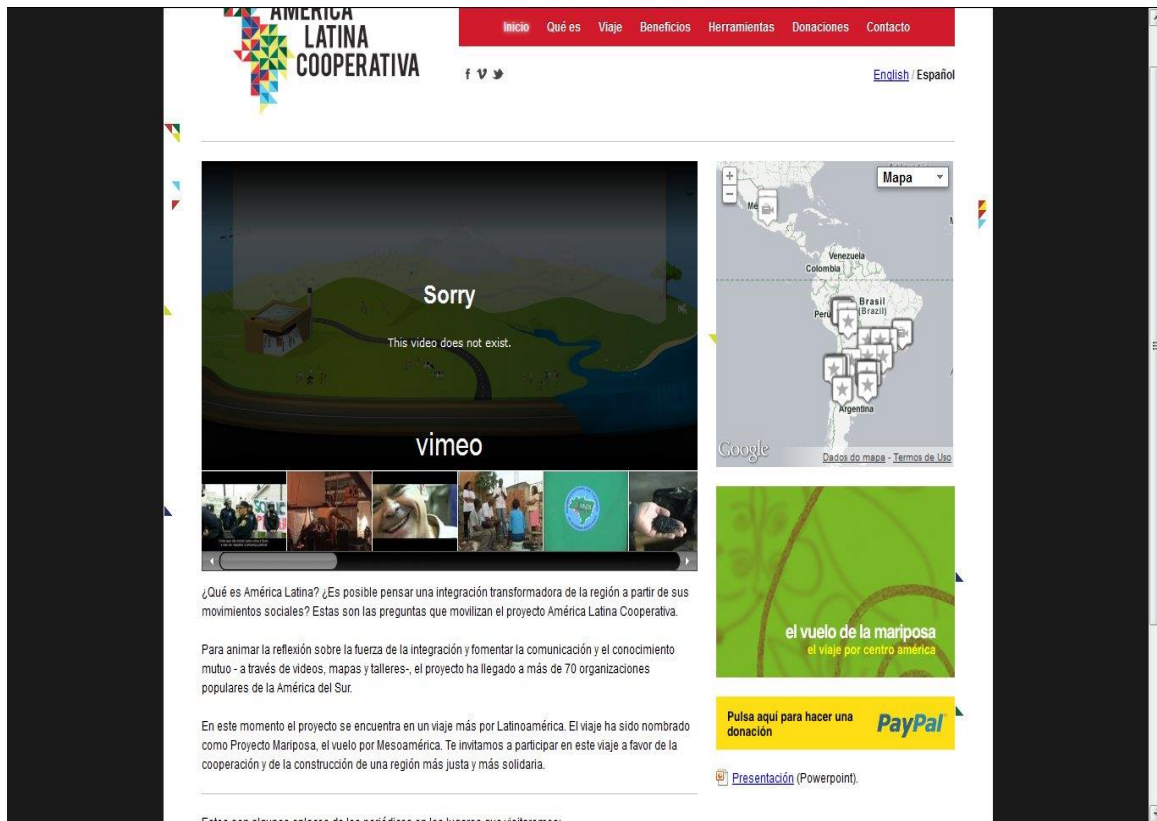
AMERICA LATINA COOPERATIVA

Inicio Qué es Viaje Beneficios Herramientas Donaciones Contacto

f V

English / Español

Sorry

This video does not exist.

vimeo

Mapa

Venezuela
Colombia
Perú
Brasil (Brazil)
Argentina

Google
Dados do mapa - Termos de Uso

¿Qué es América Latina? ¿Es posible pensar una integración transformadora de la región a partir de sus movimientos sociales? Estas son las preguntas que movilizan el proyecto América Latina Cooperativa.

Para animar la reflexión sobre la fuerza de la integración y fomentar la comunicación y el conocimiento mutuo - a través de videos, mapas y talleres-, el proyecto ha llegado a más de 70 organizaciones populares de la América del Sur.

En este momento el proyecto se encuentra en un viaje más por Latinoamérica. El viaje ha sido nombrado como Proyecto Mariposa, el vuelo por Mesoamérica. Te invitamos a participar en este viaje a favor de la cooperación y de la construcción de una región más justa y más solidaria.

el vuelo de la mariposa
el viaje por centro américa

Pulsa aquí para hacer una donación
PayPal

Presentación (Powerpoint).

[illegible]